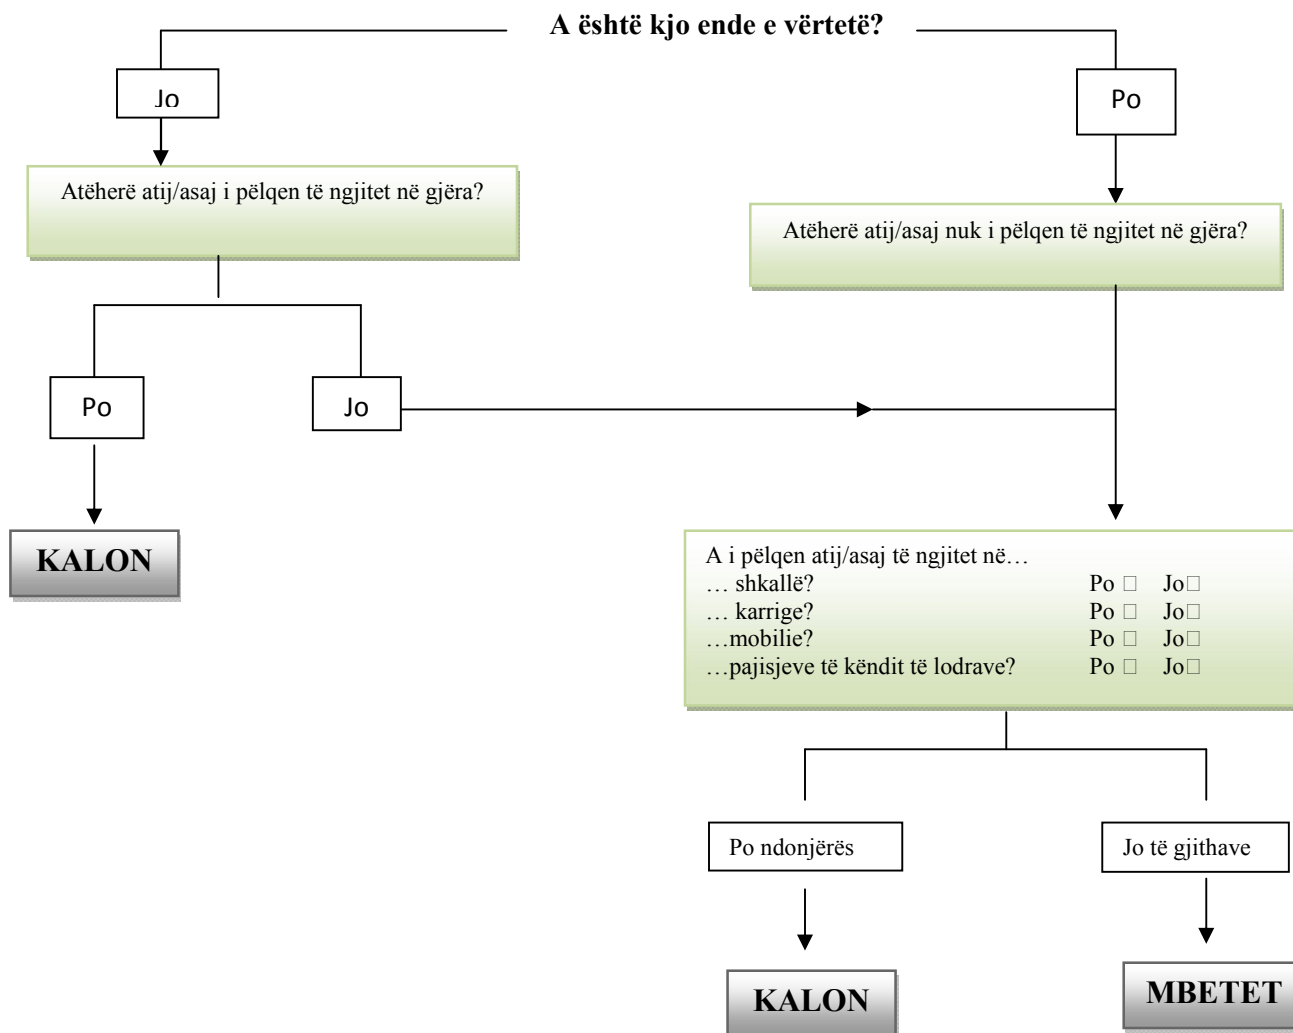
A është kjo ende e vërtetë?

Jo

Po

Atëherë atij/asaj i pëlqen të ngjitet në gjëra?

Atëherë atij/asaj nuk i pëlqen të ngjitet në gjëra?

Po

Jo

KALON

A i pëlqen atij/asaj të ngjitet në…
… shkallë? Po □ Jo□
… karrige? Po □ Jo□
…mobilie? Po □ Jo□
…pajisjeve të këndit të lodrave? Po □ Jo□

Po ndonjërës

Jo të gjithave

KALON

MBETET